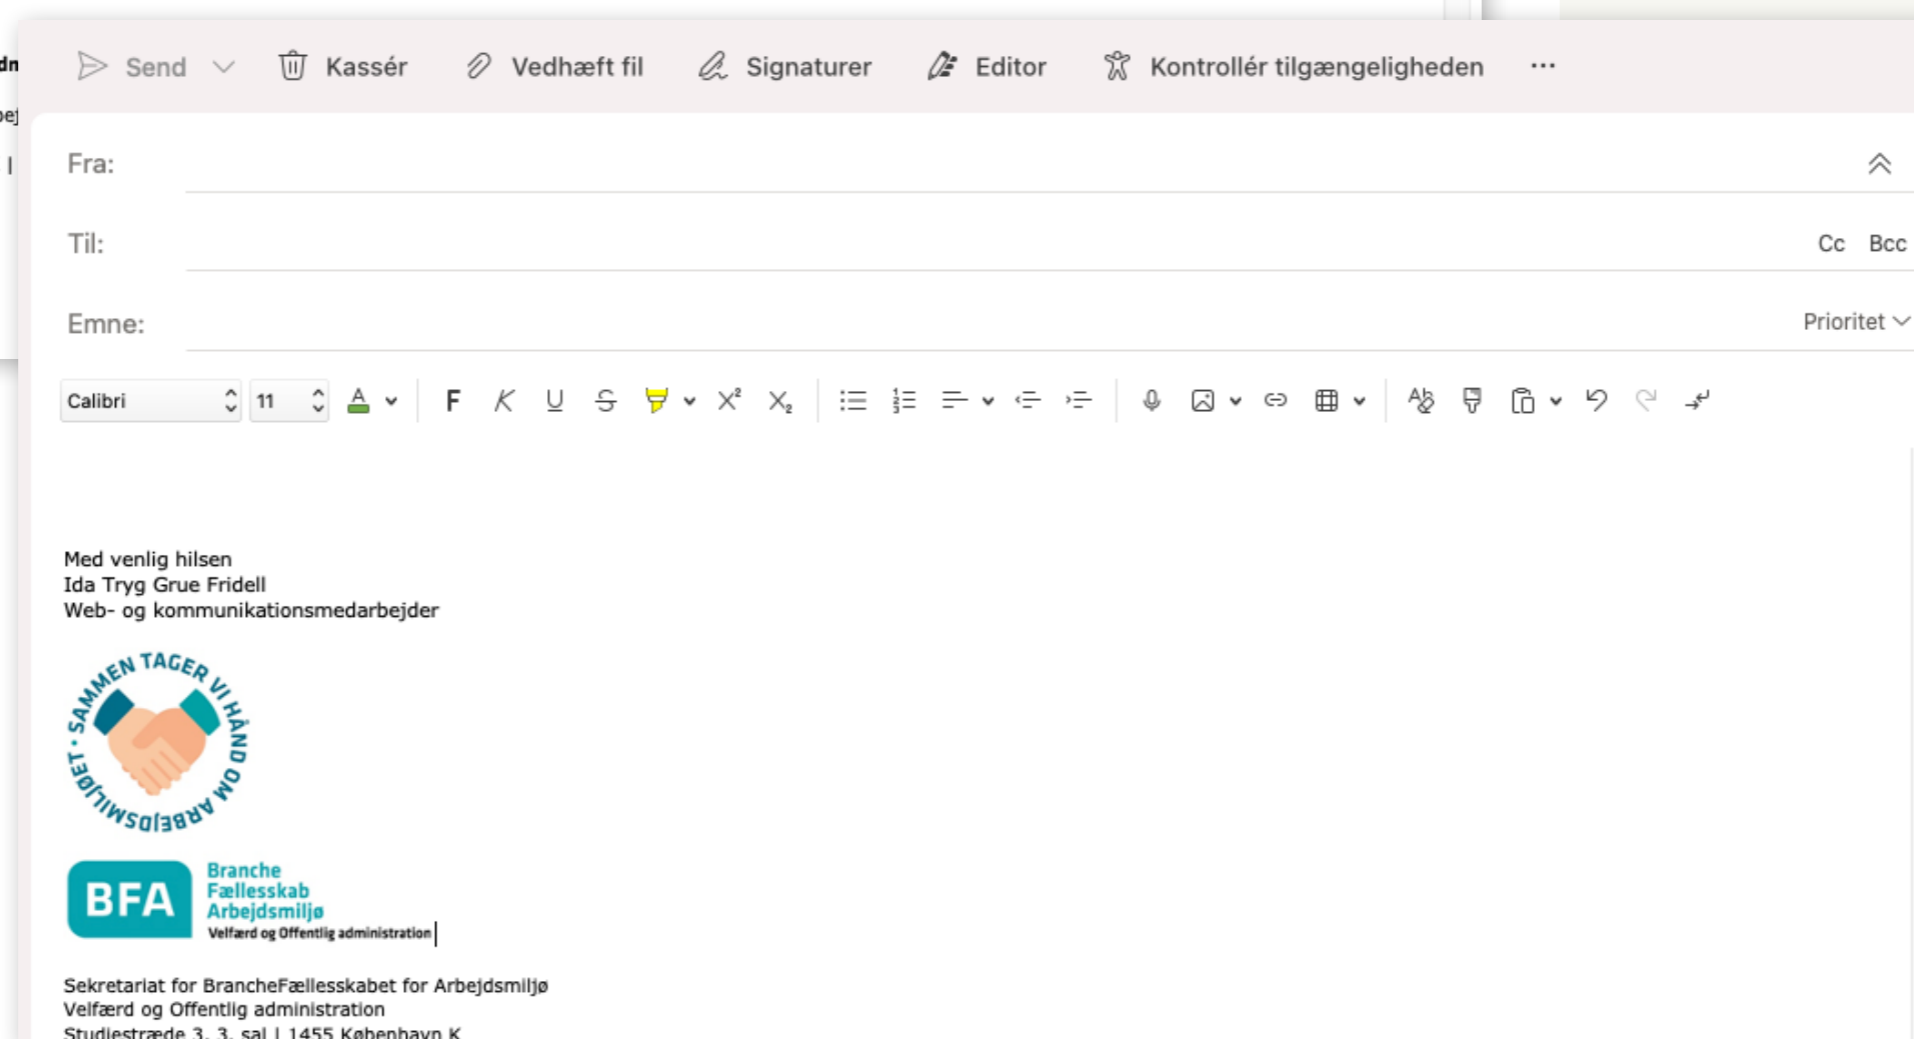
Send Kassér Vedhæft fil Signaturer Editor Kontrollér tilgængeligheden ···

Fra:

Til: Cc Bcc

Emne: Prioritet

Calibri 11 F K U

Med venlig hilsen
Ida Tryg Grue Fridell
Web- og kommunikationsmedarbejder

SAMMEN TAGER VI HÅND OM ARBEJDSMILJØET •

BFA Branche Fællesskab Arbejdsmiljø
Velfærd og Offentlig administration

Sekretariat for BrancheFællesskabet for Arbejdsmiljø
Velfærd og Offentlig administration
Studiestræde 3, 3. sal | 1455 København K